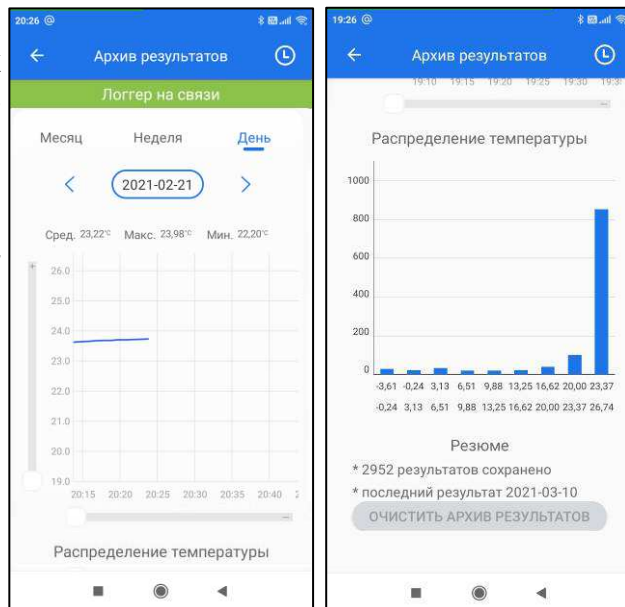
20:26

Архив результатов

Логгер на связи

Месяц Неделя День

2021-02-21

Сред. 23,22°C Макс. 23,98°C Мин. 22,20°C

26.0
25.0
24.0
23.0
22.0
21.0
20.0
19.0

20:15 20:20 20:25 20:30 20:35 20:40

Распределение температуры

19:26

Архив результатов

19:10 19:15 19:20 19:25 19:30

Распределение температуры

1000
800
600
400
200
0

-3,61 -0,24 3,13 6,51 9,88 13,25 16,62 20,00 23,37
-0,24 3,13 6,51 9,88 13,25 16,62 20,00 23,37 26,74

Резюме

* 2952 результатов сохранено
* последний результат 2021-03-10

ОЧИСТИТЬ АРХИВ РЕЗУЛЬТАТОВ